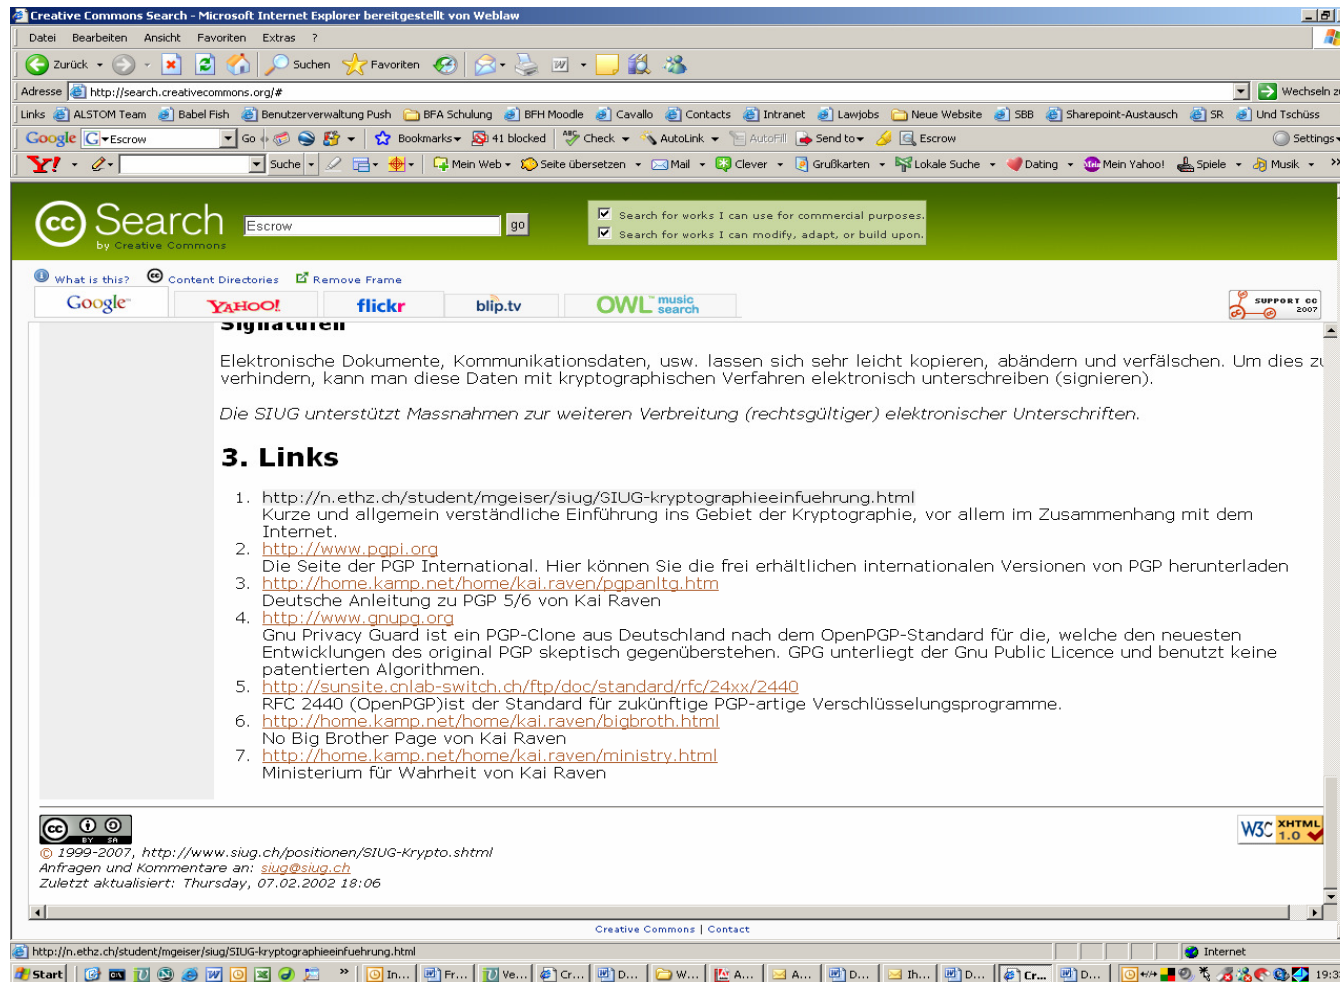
Creative Commons Search - Microsoft Internet Explorer bereitgestellt von Weblaw

Datei Bearbeiten Ansicht Favoriten Extras ?

Zurück Suchen Favoriten

Adresse http://search.creativecommons.org/# Wechseln z

Links ALSTOM Team Babel Fish Benutzerverwaltung Push BFA Schulung BFH Moodle Cavallo Contacts Intranet Lawjobs Neue Website SBB Sharepoint-Austausch SR Und Tschüss

Google Escrow Go Bookmarks 41 blocked Check AutoLink AutoFill Send to Escrow Settings

Y! Suche Mein Web Seite übersetzen Mail Clever Grußkarten Lokale Suche Dating Mein Yahoo! Spiele Musik

Search by Creative Commons Escrow go

Search for works I can use for commercial purposes.
Search for works I can modify, adapt, or build upon.

What is this? Content Directories Remove Frame

Google YAHOO! flickr blip.tv OWL music search SUPPORT CC 2007

Signaturen

Elektronische Dokumente, Kommunikationsdaten, usw. lassen sich sehr leicht kopieren, abändern und verfälschen. Um dies zu verhindern, kann man diese Daten mit kryptographischen Verfahren elektronisch unterschreiben (signieren).

Die SIUG unterstützt Massnahmen zur weiteren Verbreitung (rechtsgültiger) elektronischer Unterschriften.

3. Links

1. http://n.ethz.ch/student/mgeiser/siug/SIUG-kryptographieeinfuehrung.html
Kurze und allgemein verständliche Einführung ins Gebiet der Kryptographie, vor allem im Zusammenhang mit dem Internet.
2. http://www.pgpi.org
Die Seite der PGP International. Hier können Sie die frei erhältlichen internationalen Versionen von PGP herunterladen
3. http://home.kamp.net/home/kai.raven/pgpanltg.htm
Deutsche Anleitung zu PGP 5/6 von Kai Raven
4. http://www.gnupg.org
Gnu Privacy Guard ist ein PGP-Clone aus Deutschland nach dem OpenPGP-Standard für die, welche den neuesten Entwicklungen des original PGP skeptisch gegenüberstehen. GPG unterliegt der Gnu Public Licence und benutzt keine patentierten Algorithmen.
5. http://sunsite.cnlab-switch.ch/ftp/doc/standard/rfc/24xx/2440
RFC 2440 (OpenPGP)ist der Standard für zukünftige PGP-artige Verschlüsselungsprogramme.
6. http://home.kamp.net/home/kai.raven/bigbroth.html
No Big Brother Page von Kai Raven
7. http://home.kamp.net/home/kai.raven/ministry.html
Ministerium für Wahrheit von Kai Raven

cc BY SA

© 1999-2007, http://www.siug.ch/positionen/SIUG-Krypto.shtml
Anfragen und Kommentare an: siug@siug.ch
Zuletzt aktualisiert: Thursday, 07.02.2002 18:06

W3C XHTML 1.0

Creative Commons | Contact

http://n.ethz.ch/student/mgeiser/siug/SIUG-kryptographieeinfuehrung.html Internet

Start In... Fr... Ve... Cr... D... W... A... A... D... Ih... D... Cr... D... 19:3